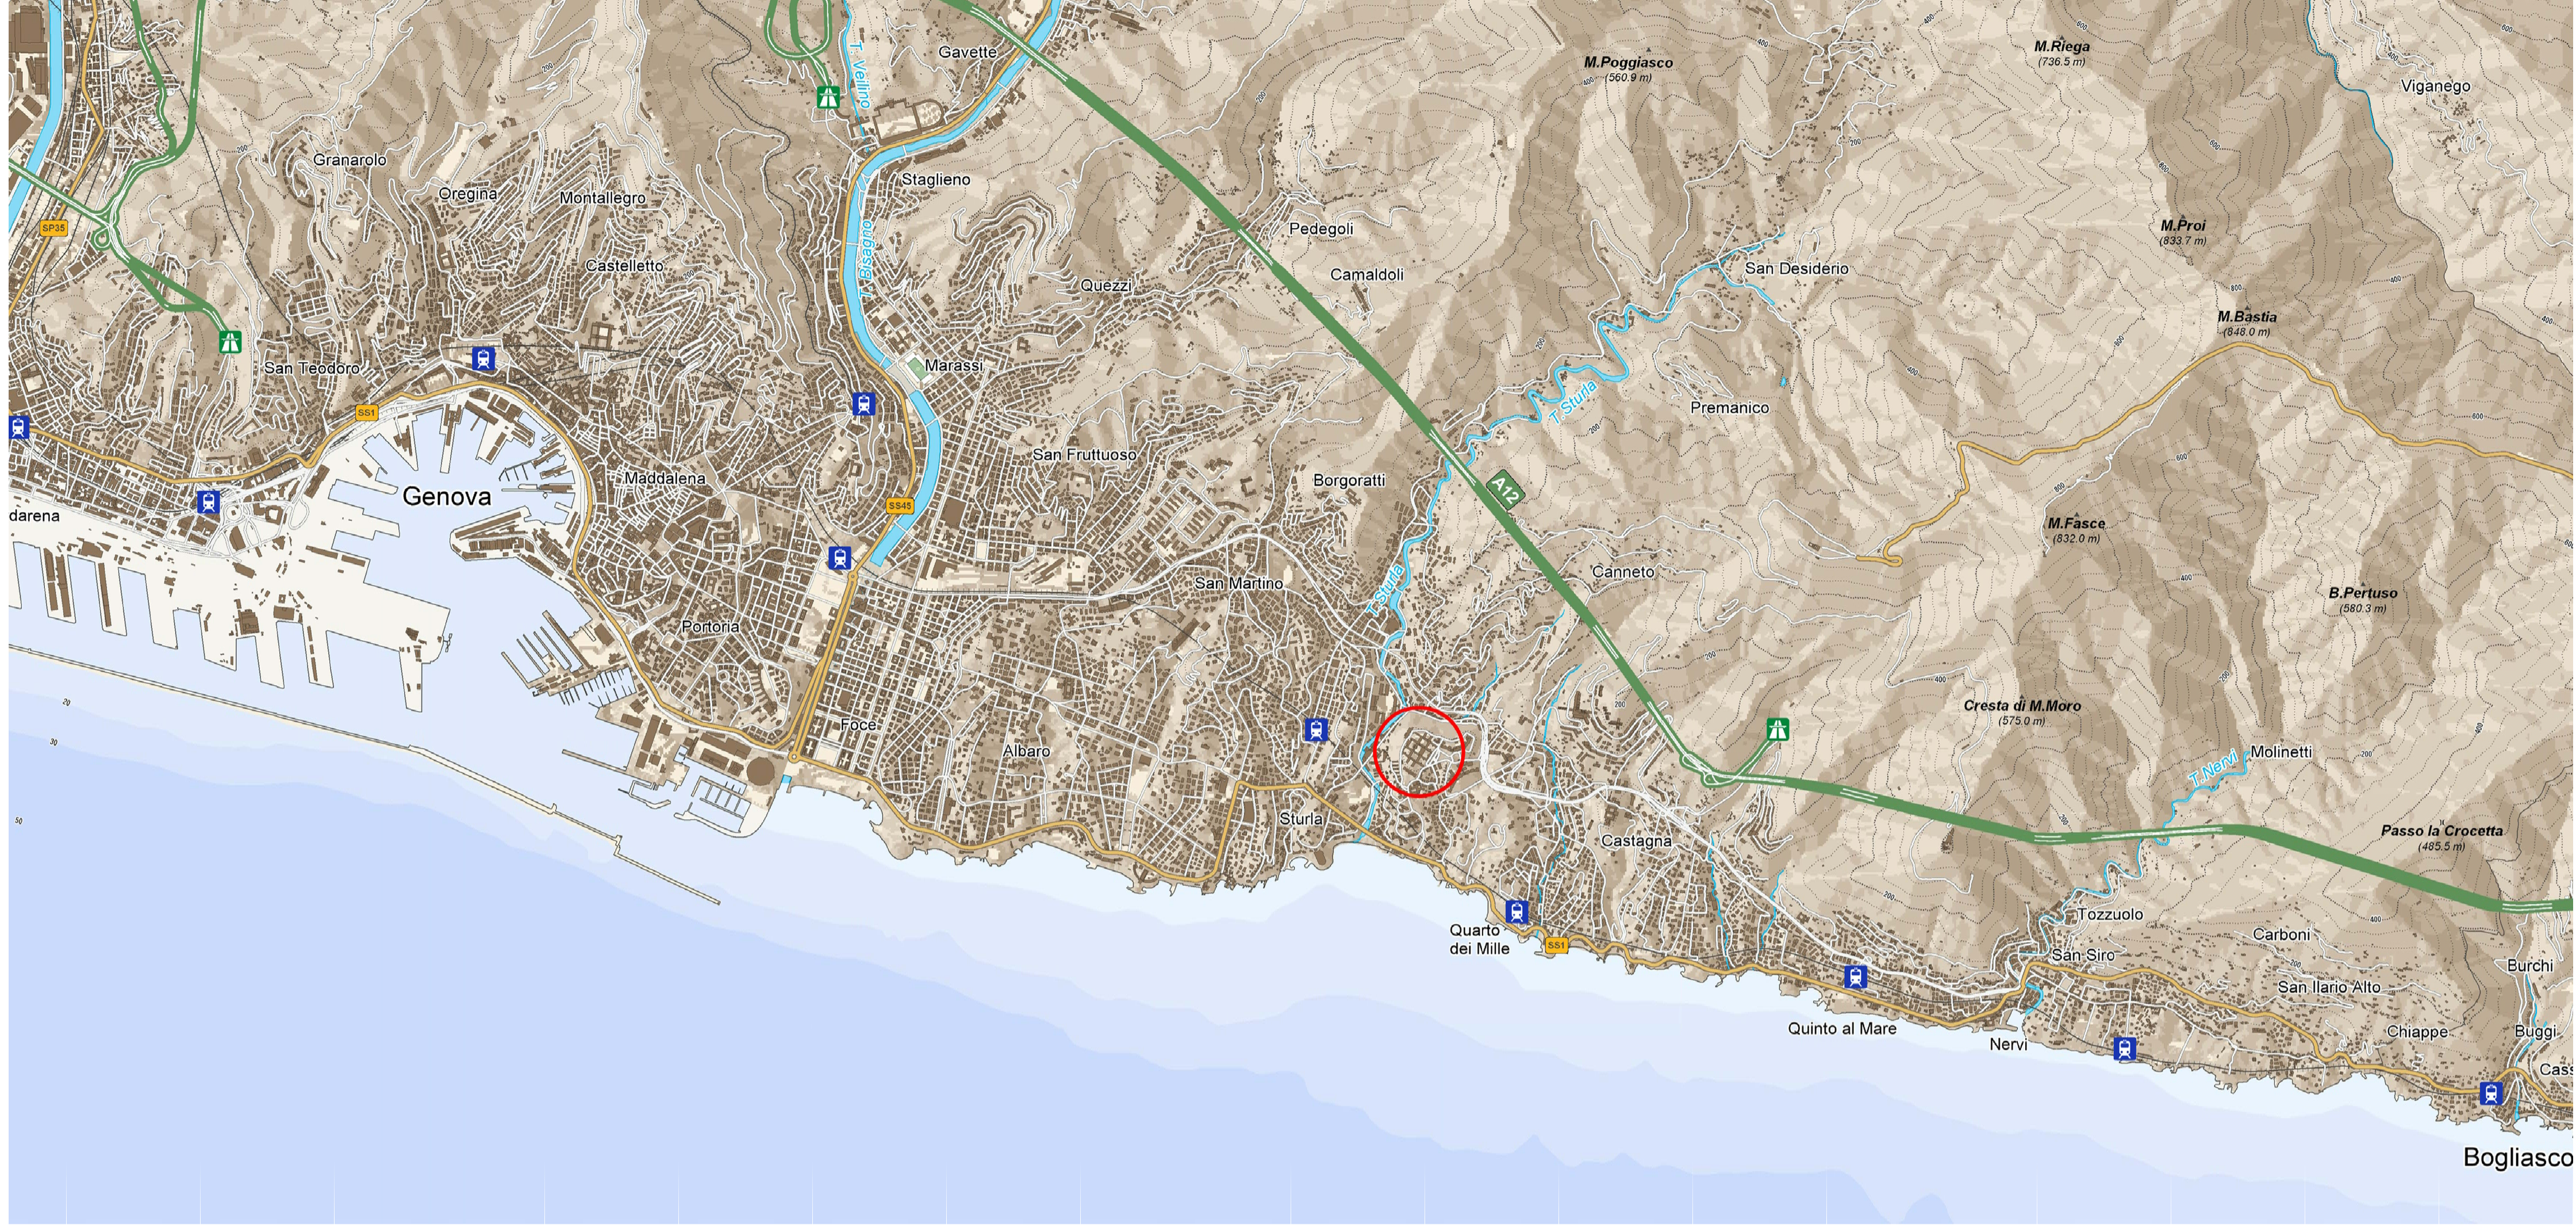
Gavette
T. Veilino
M.Poggiasco
(560.9 m)
M.Riega
(736.5 m)
Viganego
Granarolo
Oregina
Montallegro
Staglieno
SP35
Castelletto
Pedegoli
M.Proi
(833.7 m)
T. Bisagno
Quezzi
Camaldoli
San Desiderio
M.Bastia
(848.0 m)
San Teodoro
Marassi
T. Sturla
Premanico
SS1
San Fruttuoso
Genova
A12
Maddalena
Borgoratti
darena
SS45
M.Fasce
(832.0 m)
San Martino
Canneto
B.Pertuso
(580.3 m)
T. Sturla
Portoria
Cresta di M.Moro
(575.0 m)
Foce
Albaro
Molinetti
T. Nervi
Sturla
Castagna
Passo la Crocetta
(485.5 m)
Tozzuolo
Carboni
Quarto dei Mille
SS1
San Siro
Burchi
San Ilario Alto
Quinto al Mare
Nervi
Chiappe
Buggi
Cass
Bogliasco